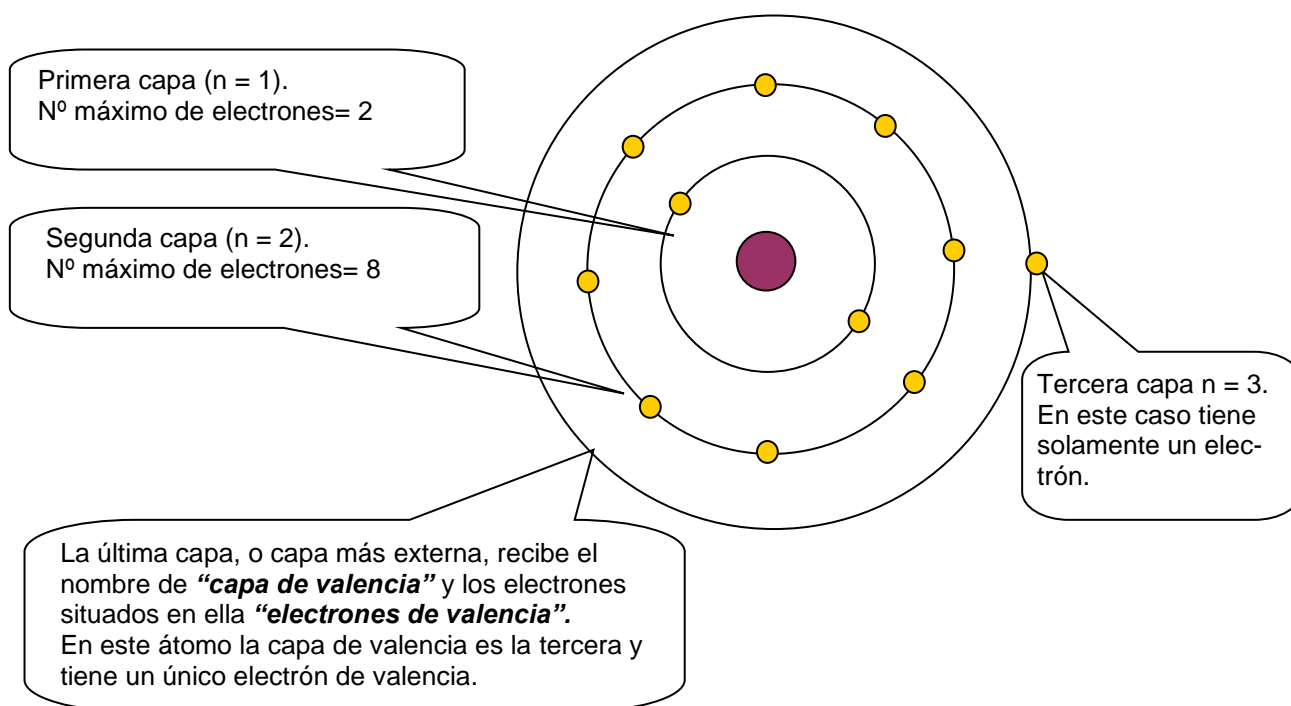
Primera capa (n = 1).
Nº máximo de electrones= 2

Segunda capa (n = 2).
Nº máximo de electrones= 8

Tercera capa n = 3.
En este caso tiene solamente un electrón.

La última capa, o capa más externa, recibe el nombre de ***"capa de valencia"*** y los electrones situados en ella ***"electrones de valencia".***
En este átomo la capa de valencia es la tercera y tiene un único electrón de valencia.